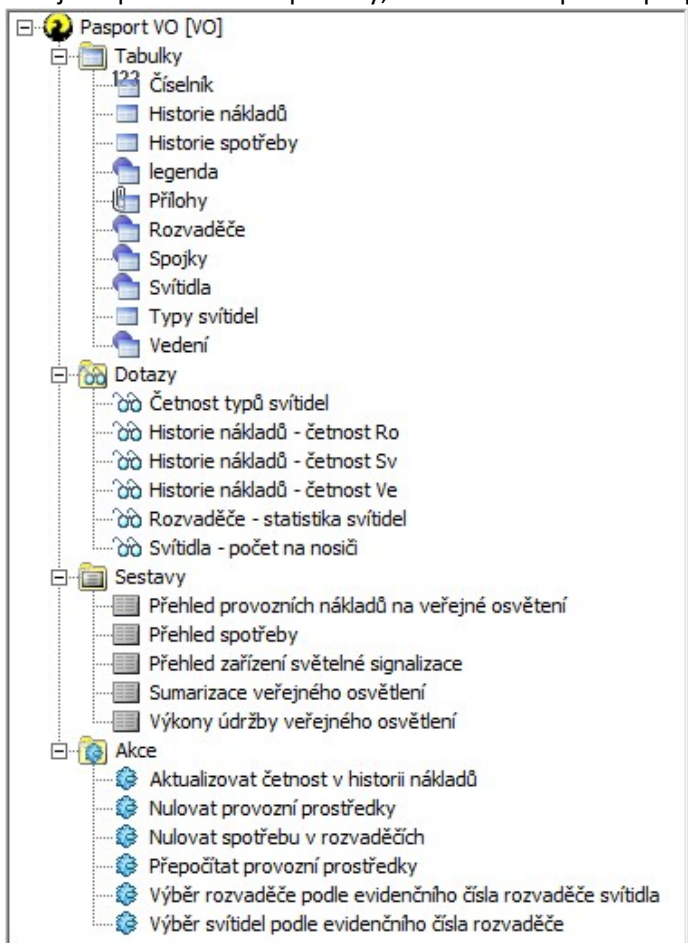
Pasport VO [VO]
Tabulky
Číselník
Historie nákladů
Historie spotřeby
legenda
Přílohy
Rozvaděče
Spojky
Svítidla
Typy svítidel
Vedení
Dotazy
Četnost typů svítidel
Historie nákladů - četnost Ro
Historie nákladů - četnost Sv
Historie nákladů - četnost Ve
Rozvaděče - statistika svítidel
Svítidla - počet na nosiči
Sestavy
Přehled provozních nákladů na veřejné osvětení
Přehled spotřeby
Přehled zařízení světelné signalizace
Sumarizace veřejného osvětlení
Výkony údržby veřejného osvětlení
Akce
Aktualizovat četnost v historii nákladů
Nulovat provozní prostředky
Nulovat spotřebu v rozvaděčích
Přepočítat provozní prostředky
Výběr rozvaděče podle evidenčního čísla rozvaděče svítidla
Výběr svítidel podle evidenčního čísla rozvaděče